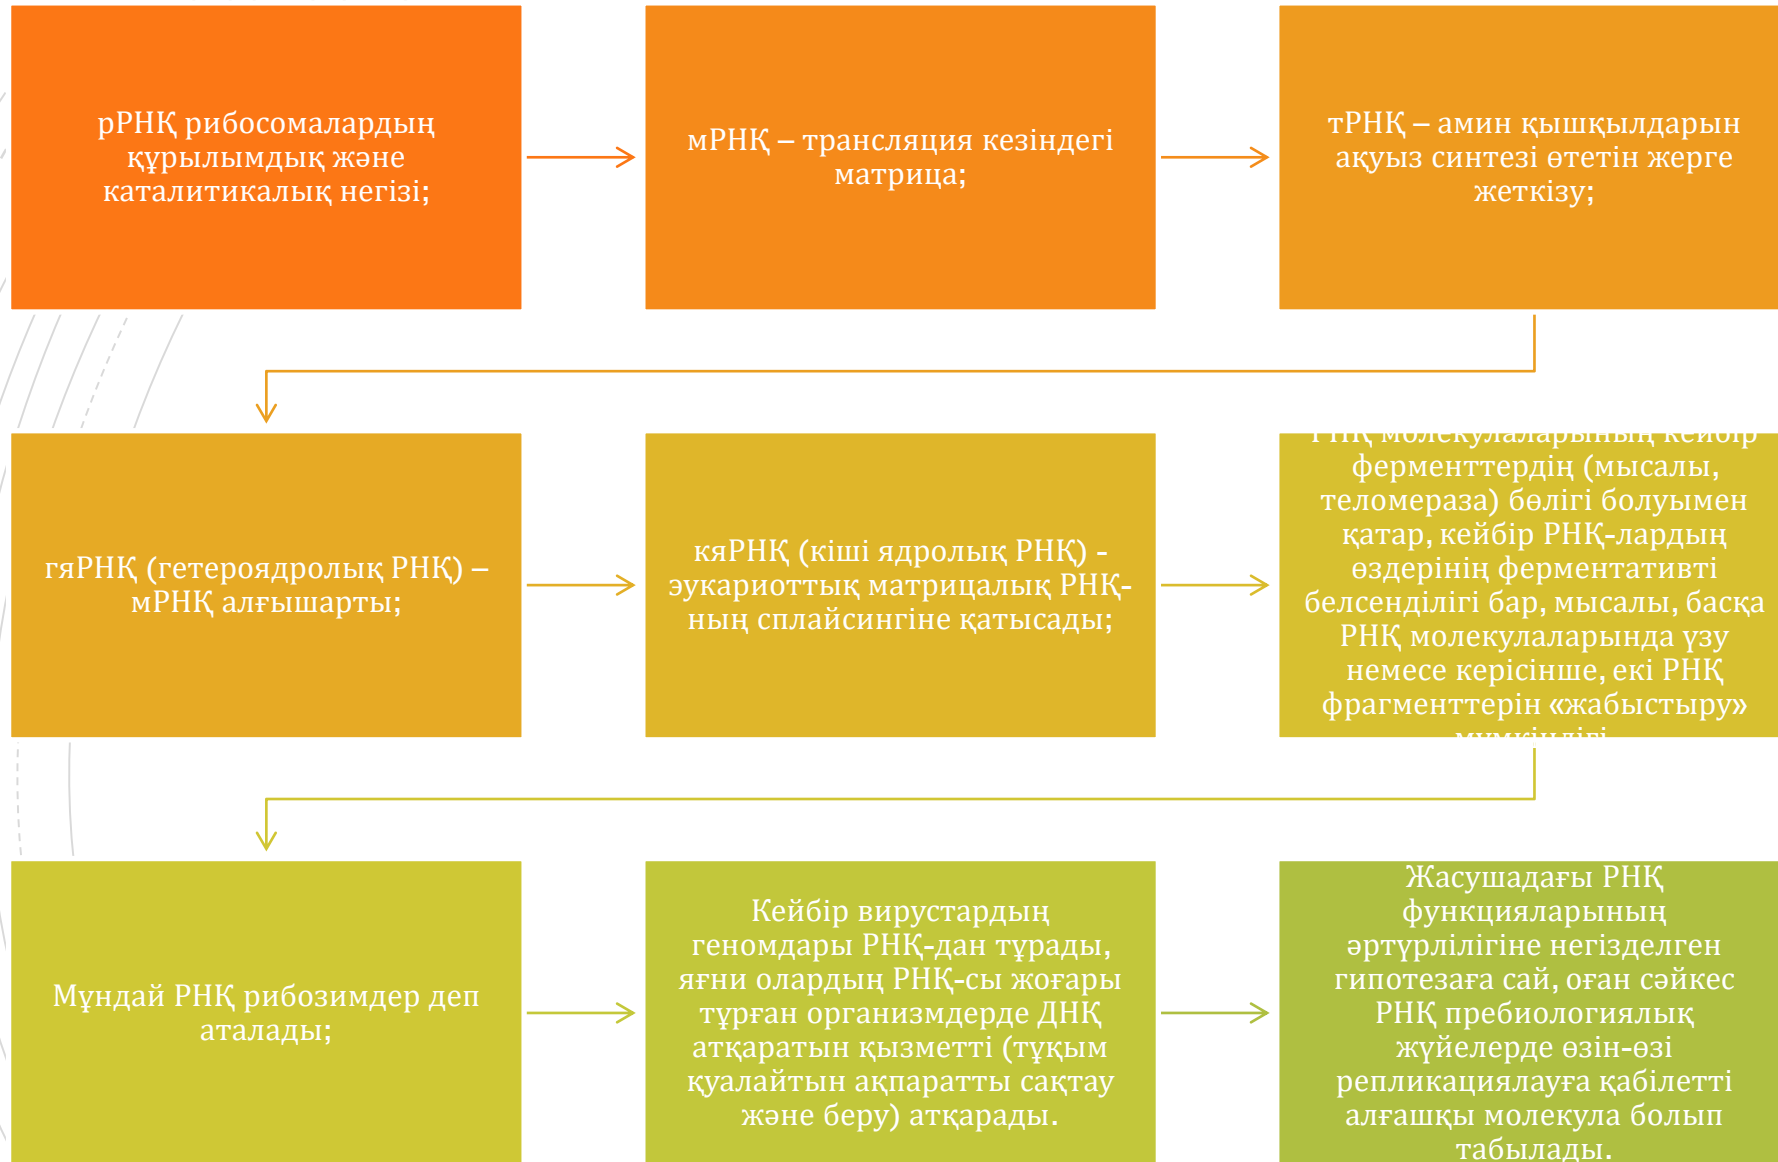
рРНҚ рибосомалардың құрылымдық және каталитикалық негізі;

мРНҚ – трансляция кезіндегі матрица;

тРНҚ – амин қышқылдарын ақуыз синтезі өтетін жерге жеткізу;

гяРНҚ (гетероядролық РНҚ) – мРНҚ алғышарты;

кяРНҚ (кіші ядролық РНҚ) - эукариоттық матрицалық РНҚ-ның сплайсингіне қатысады;

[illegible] ферменттердің (мысалы, теломераза) бөлігі болуымен қатар, кейбір РНҚ-лардың өздерінің ферментативті белсенділігі бар, мысалы, басқа РНҚ молекулаларында үзу немесе керісінше, екі РНҚ фрагменттерін «жабыстыру» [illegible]

Мұндай РНҚ рибозимдер деп аталады;

Кейбір вирустардың геномдары РНҚ-дан тұрады, яғни олардың РНҚ-сы жоғары тұрған организмдерде ДНҚ атқаратын қызметті (тұқым қуалайтын ақпаратты сақтау және беру) атқарады.

Жасушадағы РНҚ функцияларының әртүрлілігіне негізделген гипотезаға сай, оған сәйкес РНҚ пребиологиялық жүйелерде өзін-өзі репликациялауға қабілетті алғашқы молекула болып табылады.